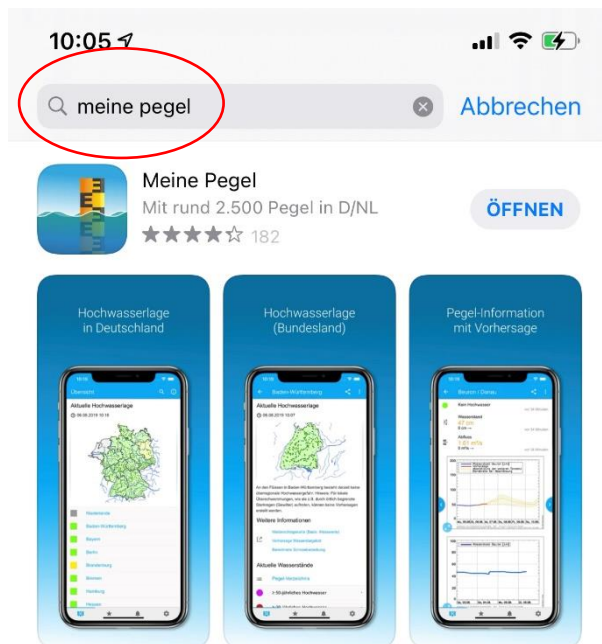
10:05

meine pegel

Abbrechen

Meine Pegel

Mit rund 2.500 Pegel in D/NL

182

ÖFFNEN

Hochwasserlage in Deutschland

Übersicht

Aktuelle Hochwasserlage

Hochwasserlage (Bundesland)

Baden-Württemberg

Aktuelle Hochwasserlage

Weitere Informationen

Aktuelle Wasserstände

Pegel-Information mit Vorhersage

Bayern / Donau

Kein Hochwasser